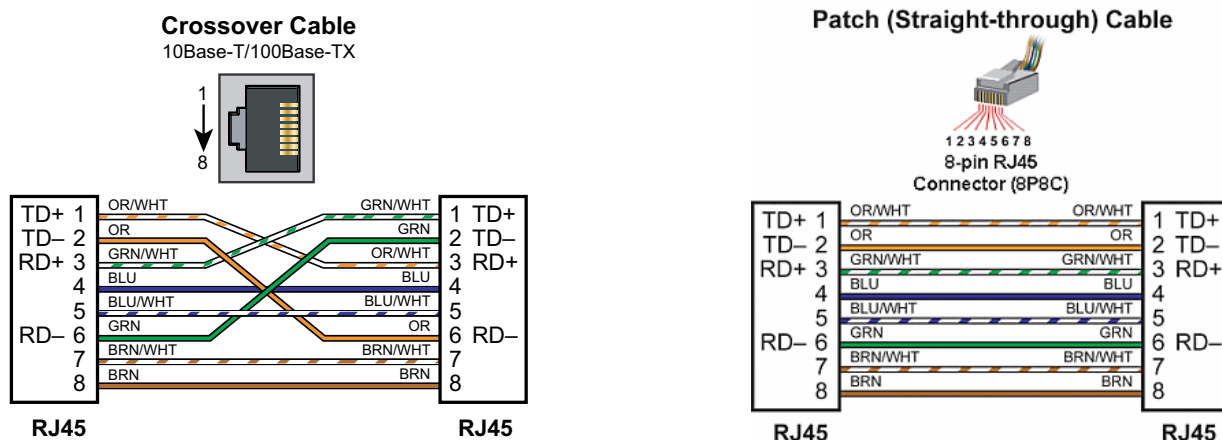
**Crossover Cable**
10Base-T/100Base-TX

1
8

| | | | |
|---|---|---|---|
| TD+ 1 | OR/WHT | GRN/WHT | 1 TD+ |
| TD– 2 | OR | GRN | 2 TD– |
| RD+ 3 | GRN/WHT | OR/WHT | 3 RD+ |
| 4 | BLU | BLU | 4 |
| 5 | BLU/WHT | BLU/WHT | 5 |
| RD– 6 | GRN | OR | 6 RD– |
| 7 | BRN/WHT | BRN/WHT | 7 |
| 8 | BRN | BRN | 8 |

RJ45 RJ45

**Patch (Straight-through) Cable**

1 2 3 4 5 6 7 8
8-pin RJ45
Connector (8P8C)

| | | | |
|---|---|---|---|
| TD+ 1 | OR/WHT | OR/WHT | 1 TD+ |
| TD– 2 | OR | OR | 2 TD– |
| RD+ 3 | GRN/WHT | GRN/WHT | 3 RD+ |
| 4 | BLU | BLU | 4 |
| 5 | BLU/WHT | BLU/WHT | 5 |
| RD– 6 | GRN | GRN | 6 RD– |
| 7 | BRN/WHT | BRN/WHT | 7 |
| 8 | BRN | BRN | 8 |

RJ45 RJ45